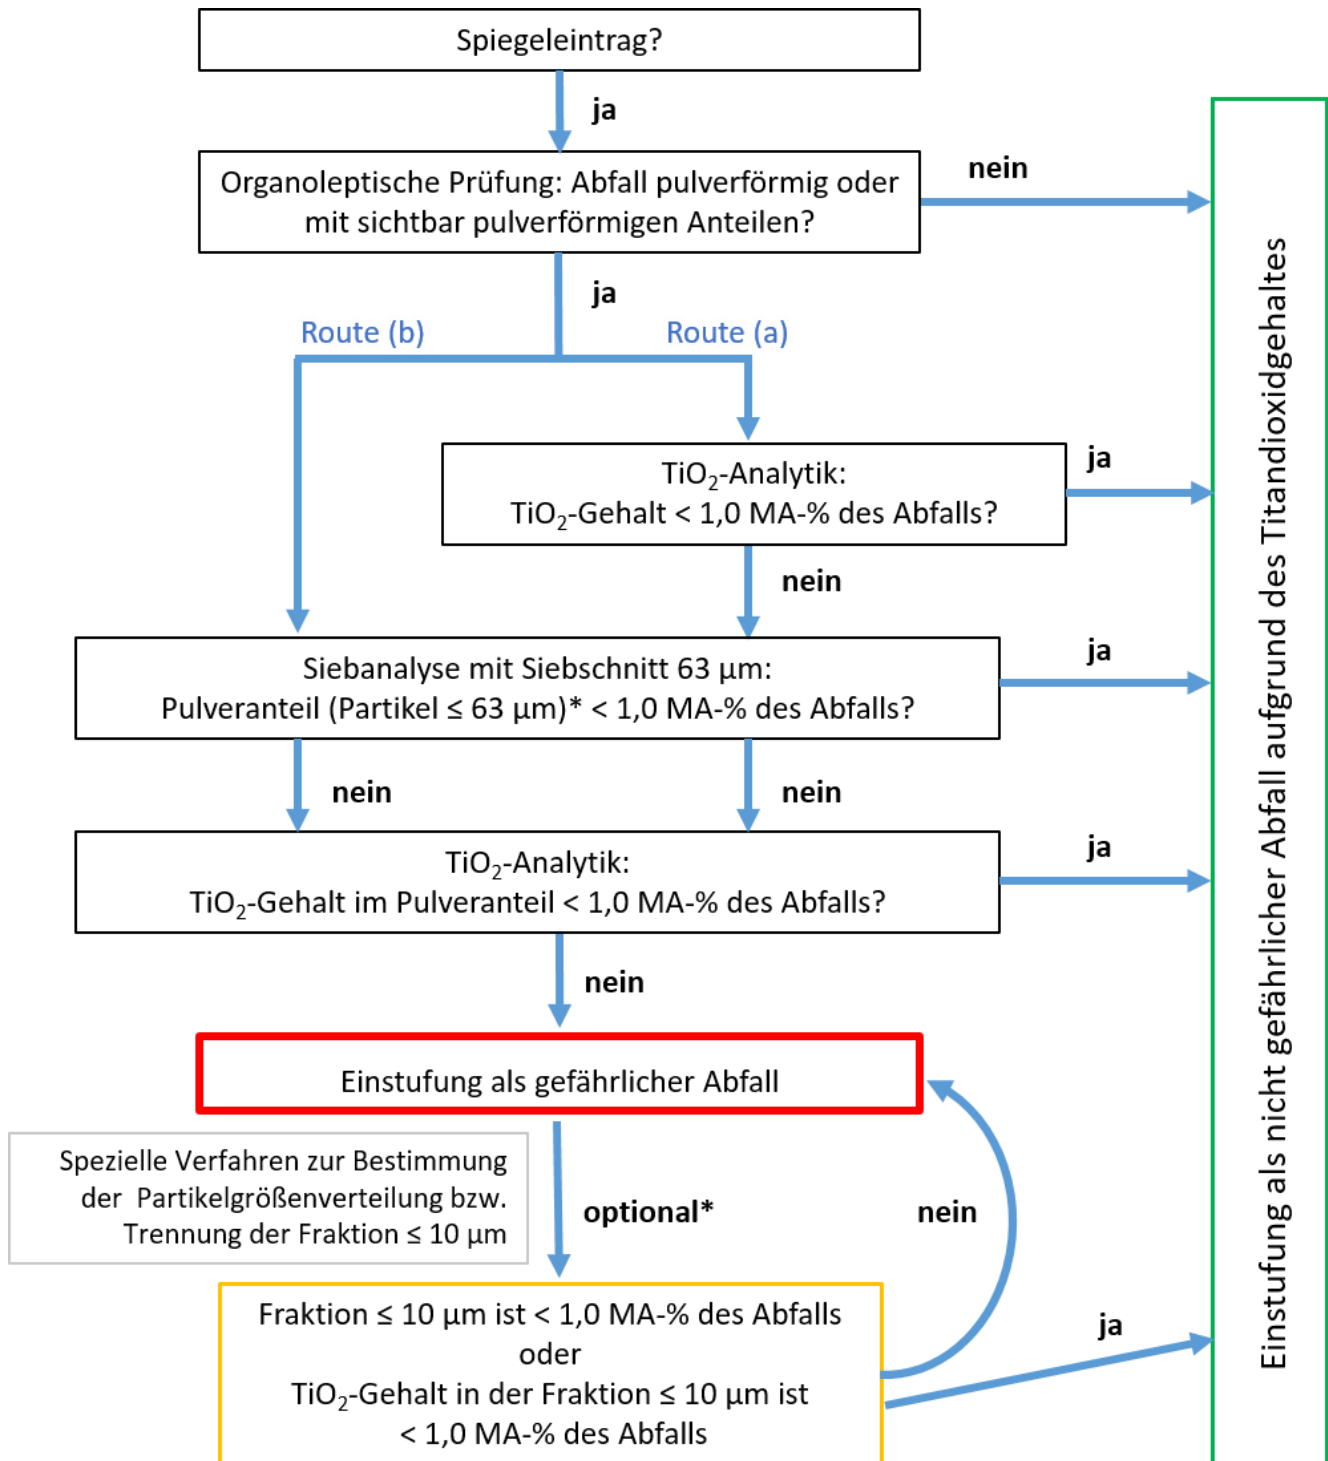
Spiegeleintrag?

ja

Organoleptische Prüfung: Abfall pulverförmig oder mit sichtbar pulverförmigen Anteilen?

nein

ja

Route (b)

Route (a)

$TiO_2$-Analytik:
$TiO_2$-Gehalt < 1,0 MA-% des Abfalls?

ja

nein

Siebanalyse mit Siebschnitt 63 µm:
Pulveranteil (Partikel ≤ 63 µm)* < 1,0 MA-% des Abfalls?

ja

nein

nein

$TiO_2$-Analytik:
$TiO_2$-Gehalt im Pulveranteil < 1,0 MA-% des Abfalls?

ja

nein

Einstufung als gefährlicher Abfall

Spezielle Verfahren zur Bestimmung der Partikelgrößenverteilung bzw. Trennung der Fraktion ≤ 10 µm

optional*

nein

Fraktion ≤ 10 µm ist < 1,0 MA-% des Abfalls
oder
$TiO_2$-Gehalt in der Fraktion ≤ 10 µm ist
< 1,0 MA-% des Abfalls

ja

Einstufung als nicht gefährlicher Abfall aufgrund des Titandioxidgehaltes